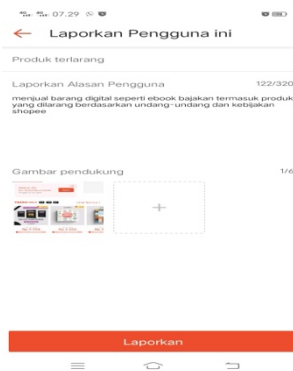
07.29

Laporkan Pengguna ini

Produk terlarang

Laporkan Alasan Pengguna 122/320

menjual barang digital seperti ebook bajakan termasuk produk yang dilarang berdasarkan undang-undang dan kebijakan shopee

Gambar pendukung 1/6

+

Laporkan